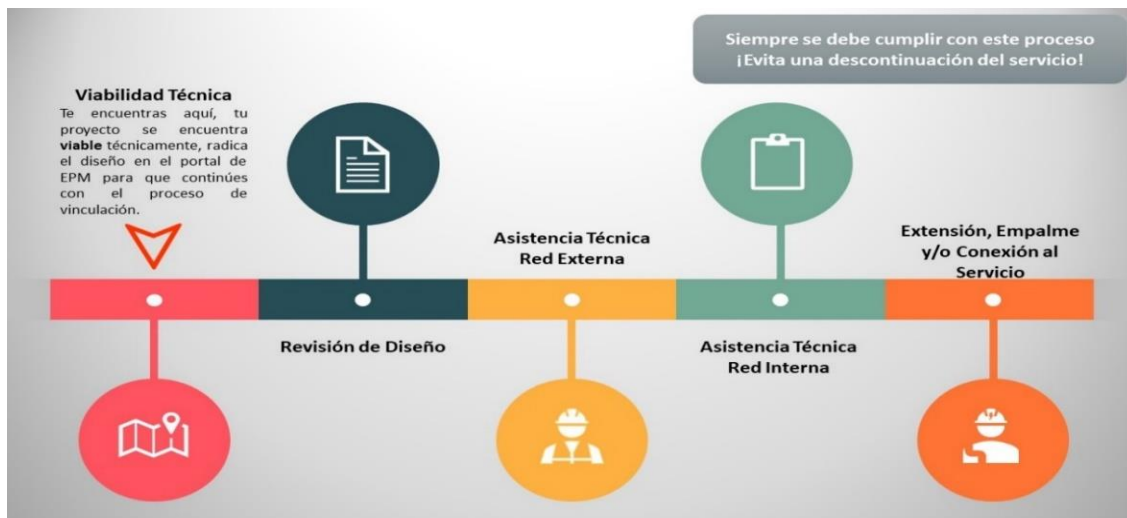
Siempre se debe cumplir con este proceso
¡Evita una descontinuación del servicio!

Viabilidad Técnica
Te encuentras aquí, tu proyecto se encuentra viable técnicamente, radica el diseño en el portal de EPM para que continúes con el proceso de vinculación.

Revisión de Diseño

Asistencia Técnica
Red Externa

Asistencia Técnica
Red Interna

Extensión, Empalme y/o Conexión al Servicio